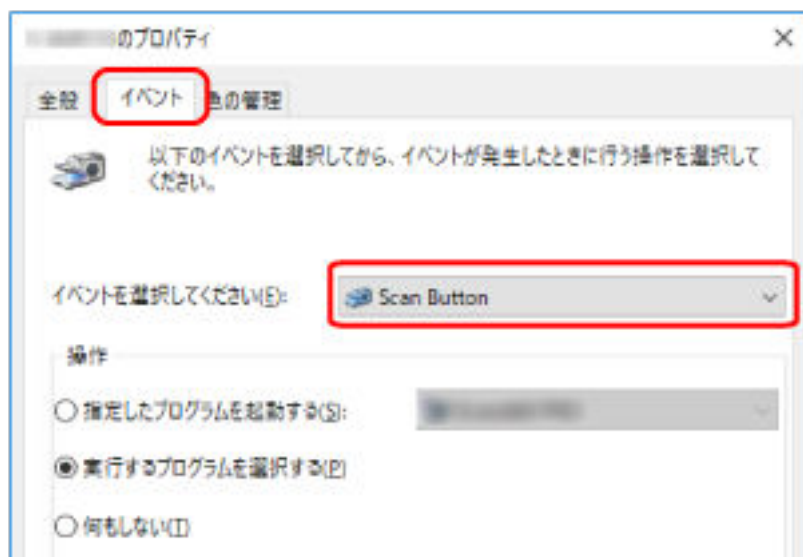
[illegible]のプロパティ
×

全般 イベント 色の管理

以下のイベントを選択してから、イベントが発生したときに行う操作を選択してください。

イベントを選択してください(E): Scan Button

操作

指定したプログラムを起動する(S): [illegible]

実行するプログラムを選択する(P)

何もしない(T)